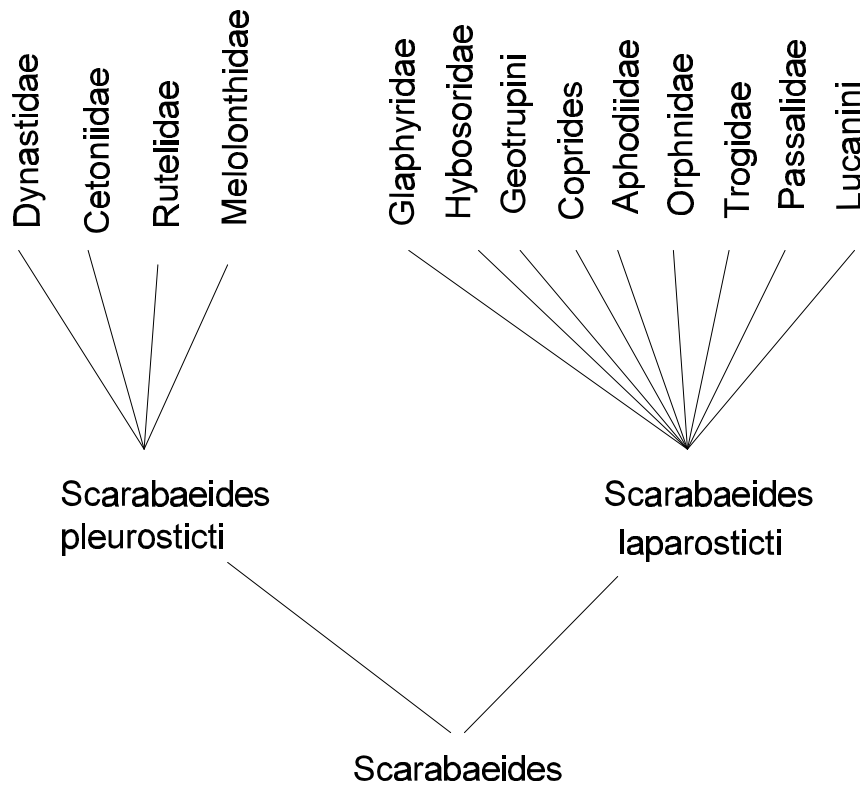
Dynastidae
Cetoniidae
Rutelidae
Melolonthidae

Glaphyridae
Hybosoridae
Geotrupini
Coprides
Aphodiidae
Orphnidae
Trogidae
Passalidae
Lucanini

Scarabaeides pleurosticti

Scarabaeides laparosticti

Scarabaeides